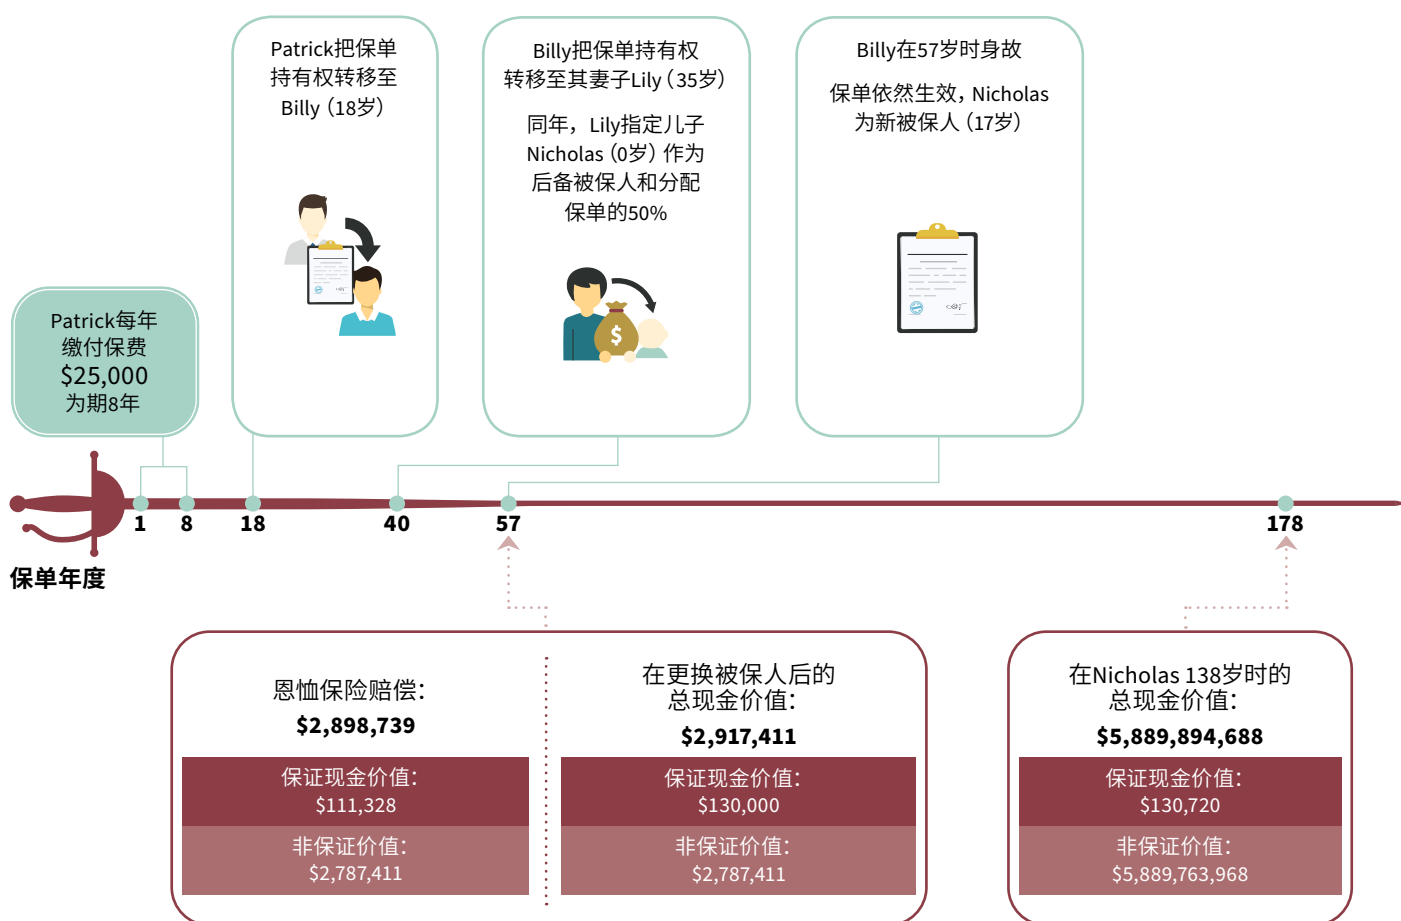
Patrick每年缴付保费
$25,000
为期8年

Patrick把保单持有权转移至Billy（18岁）

Billy把保单持有权转移至其妻子Lily（35岁）

同年，Lily指定儿子Nicholas（0岁）作为后备被保人和分配保单的50%

Billy在57岁时身故

保单依然生效，Nicholas为新被保人（17岁）

1
8
18
40
57
178

保单年度

恩恤保险赔偿：
$2,898,739

保证现金价值：
$111,328

非保证价值：
$2,787,411

在更换被保人后的总现金价值：
$2,917,411

保证现金价值：
$130,000

非保证价值：
$2,787,411

在Nicholas 138岁时的总现金价值：
$5,889,894,688

保证现金价值：
$130,720

非保证价值：
$5,889,763,968